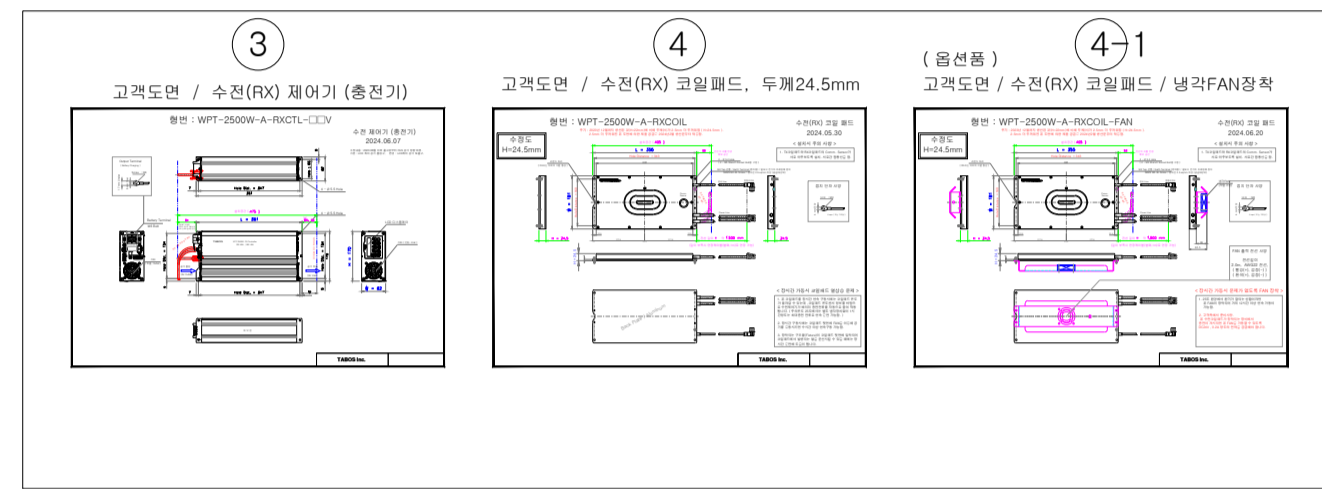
3

고객도면 / 수전(RX) 제어기 (충전기)

형번 : WPT-2500W-A-RXCTL-□□V

수전 제어기 (충전기)
2024.06.07

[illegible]

TABOS Inc.

4

고객도면 / 수전(RX) 코일패드, 두께24.5mm

형번 : WPT-2500W-A-RXCOIL

수전(RX) 코일 패드
2024.05.30

수정도
H=24.5mm

< 설치시 주의 사항 >

< 장시간 가동시 내열패드 설치를 권장 >

TABOS Inc.

( 옵션품 )

4-1

고객도면 / 수전(RX) 코일패드 / 냉각FAN장착

형번 : WPT-2500W-A-RXCOIL-FAN

수전(RX) 코일 패드
2024.06.20

수정도
H=24.5mm

< 설치시 주의 사항 >

< 장시간 가동시 냉각패드 설치를 권장 >

TABOS Inc.